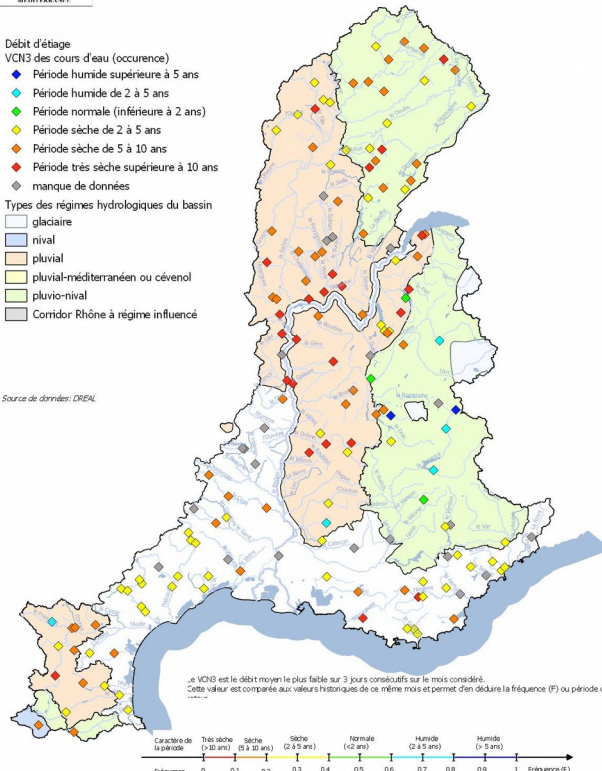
Débit d'étiage
VCN3 des cours d'eau (occurence)
Période humide supérieure à 5 ans
Période humide de 2 à 5 ans
Période normale (inférieure à 2 ans)
Période sèche de 2 à 5 ans
Période sèche de 5 à 10 ans
Période très sèche supérieure à 10 ans
manque de données

Types des régimes hydrologiques du bassin
glaciaire
nival
pluvial
pluvial-méditerranéen ou cévenol
pluvio-nival
Corridor Rhône à régime influencé

Source de données: DREAL

Le VCN3 est le débit moyen le plus faible sur 3 jours consécutifs sur le mois considéré.
Cette valeur est comparée aux valeurs historiques de ce même mois et permet d'en déduire la fréquence (F) ou période de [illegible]

Caractère de la période | Très sèche (>10 ans) | Sèche (5 à 10 ans) | Sèche (2 à 5 ans) | Normale (<2 ans) | Humide (2 à 5 ans) | Humide (> 5 ans)

Fréquence 0 0.1 0.2 0.3 0.4 0.5 0.6 0.7 0.8 0.9 1 Fréquence (F)